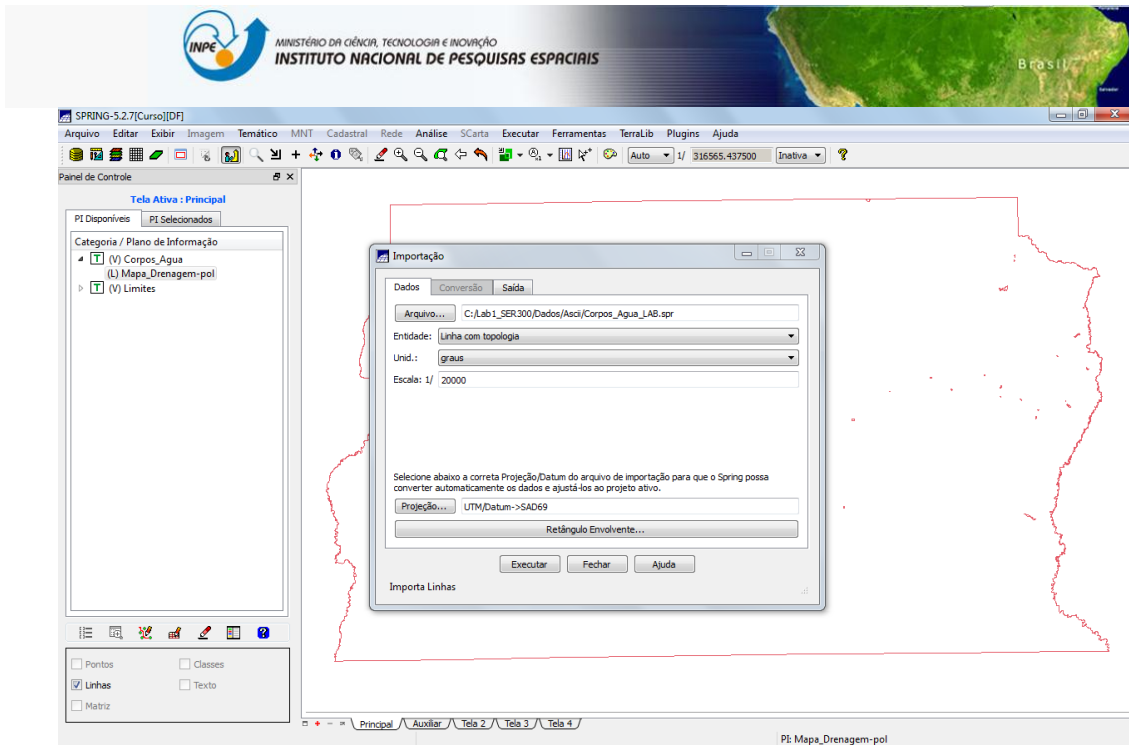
INPE MINISTÉRIO DA CIÊNCIA, TECNOLOGIA E INOVAÇÃO
INSTITUTO NACIONAL DE PESQUISAS ESPACIAIS

Brasil

SPRING-5.2.7[Curso][DF]

Arquivo Editar Exibir Imagem Temático MNT Cadastral Rede Análise SCarta Executar Ferramentas TerraLib Plugins Ajuda

Auto 1/ 316565.437500 Inativa

Painel de Controle

Tela Ativa : Principal

PI Disponíveis PI Selecionados

Categoria / Plano de Informação
T (V) Corpos_Agua
(L) Mapa_Drenagem-pol
T (V) Limites

Pontos Classes
Linhas Texto
Matriz

Importação

Dados Conversão Saída

Arquivo... C:/Lab1_SER300/Dados/Asci/Corpos_Agua_LAB.spr
Entidade: Linha com topologia
Unid.: graus
Escala: 1/ 20000

Selecione abaixo a correta Projeção/Datum do arquivo de importação para que o Spring possa converter automaticamente os dados e ajustá-los ao projeto ativo.

Projeção... UTM/Datum->SAD69
Retângulo Envolvente...

Executar Fechar Ajuda

Importa Linhas

Principal Auxiliar Tela 2 Tela 3 Tela 4

PI: Mapa_Drenagem-pol